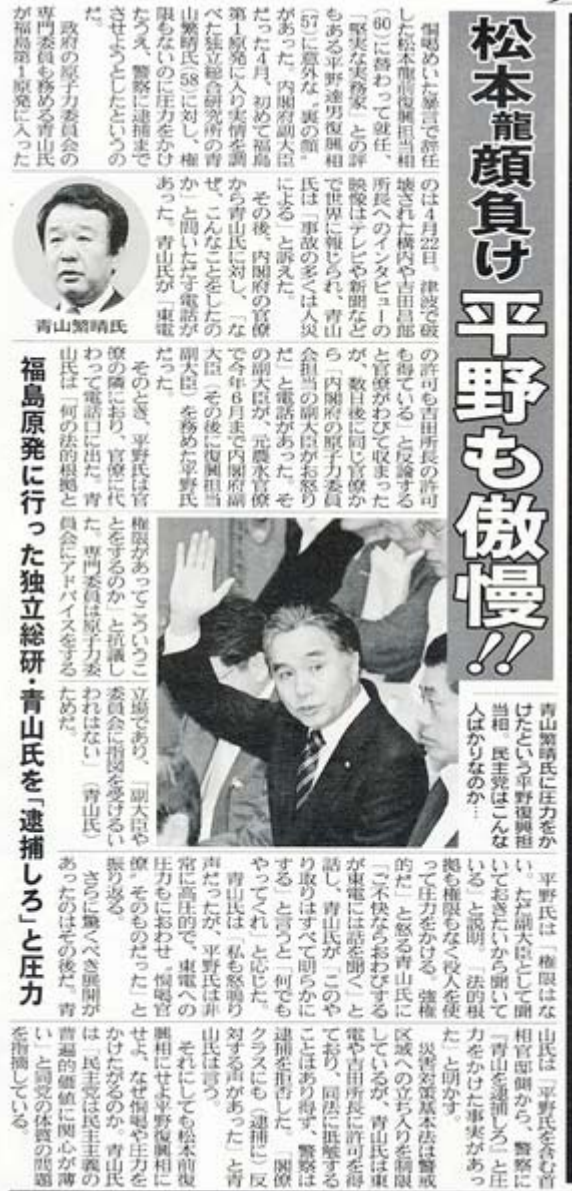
松本龍顔負け 平野も傲慢!!

福島原発に行った独立総研・青山氏を「逮捕しろ」と圧力

青山繁晴氏に圧力をかけたという平野復興担当相。民主党はこんな人ばかりなのか…

青山繁晴氏

恫喝めいた暴言で辞任した松本龍前復興担当相（60）に替わって就任、「堅実な実務家」との評もある平野達男復興相（57）に意外な"裏の顔"があった。内閣府副大臣だった4月、初めて福島第1原発に入り実情を調べた独立総合研究所の青山繁晴氏（58）に対し、権限もないのに圧力をかけたうえ、警察に逮捕までさせようとしたというのだ。

政府の原子力委員会の専門委員も務める青山氏が福島第1原発に入ったのは4月22日。津波で破壊された構内や吉田昌郎所長へのインタビューの映像はテレビや新聞などで世界に報じられ、青山氏は「事故の多くは人災による」と訴えた。

その後、内閣府の官僚から青山氏に対し、「なぜ、こんなことをしたのか」と問いただす電話があった。青山氏が「東電の許可も吉田所長の許可も得ている」と反論すると官僚がわびて収まったが、数日後に同じ官僚から「内閣府の原子力委員会担当の副大臣がお怒りだ」と電話があった。その副大臣が、元農水官僚で今年6月まで内閣府副大臣（その後に復興担当大臣）を務めた平野氏だった。

そのとき、平野氏は官僚の隣におり、官僚に代わって電話口に出た。青山氏は「何の法的根拠と権限があってこういうことをするのか」と抗議した。専門委員は原子力委員会にアドバイスをするためだ。立場であり、「副大臣や委員会に指図を受けるいわれはない」（青山氏）

平野氏は「権限はないけど大臣として聞いておきたいから聞いている」と説明。「法的根拠も権限もなく役人を使って圧力をかける。強権的だ」と怒る青山氏に「ご不快ならおわびするが東電には話を聞く」と話し、青山氏は「このやり取りはすべて明らかにする」と言って「何でもやってくれ」と応じた。

青山氏は「私も怒鳴り声だったが、平野氏は非常に高圧的で、東電への指示にもおわせ『恫喝』でそのものだった」と振り返る。

さらに驚くべき展開があったのはその後だ。青山氏は「平野氏を含む官邸側から、警察に『青山を逮捕しろ』と圧力をかけた事実があった」と明かす。

災害対策基本法は警戒区域への立ち入りを制限しているが、青山氏は東電や吉田所長に許可を得ており、同法に抵触することはあり得ず、警察は逮捕を拒否した。「閣僚クラスにも（逮捕に）反対する声があった」と青山氏は言う。

それにしても松本前復興相に続き平野復興相まで、なぜ恫喝や圧力をかけたがるのか。青山氏は「民主党は民主主義の普遍的価値に関心が薄い」と同党の体質の問題を指摘している。